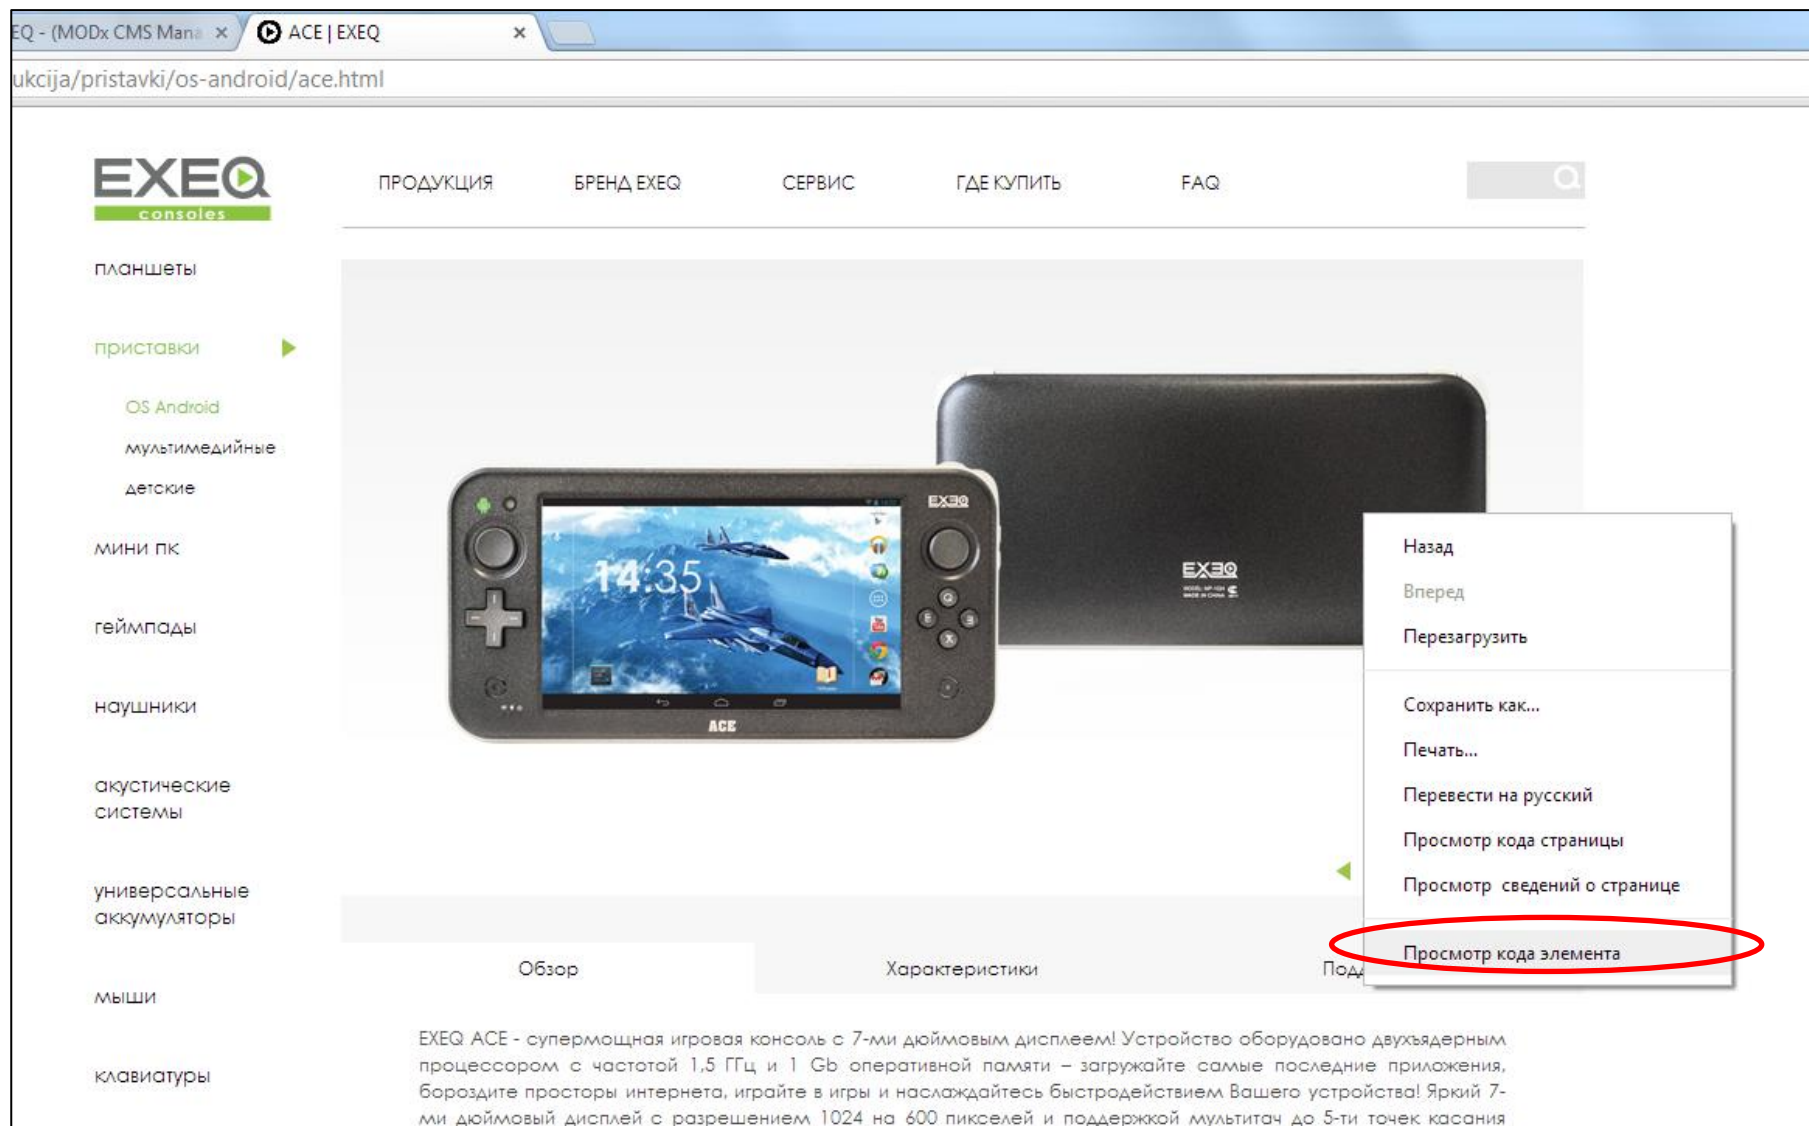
EQ - (MODx CMS Mana ×
ACE | EXEQ ×

ukcija/pristavki/os-android/ace.html

EXEQ
consoles

ПРОДУКЦИЯ
БРЕНД EXEQ
СЕРВИС
ГДЕ КУПИТЬ
FAQ

планшеты

приставки

OS Android

мультимедийные

детские

мини пк

геймпады

наушники

акустические системы

универсальные аккумуляторы

мыши

клавиатуры

EXEQ

14:35

ACE

EXEQ

Назад
Вперед
Перезагрузить
Сохранить как...
Печать...
Перевести на русский
Просмотр кода страницы
Просмотр сведений о странице
Просмотр кода элемента

Обзор
Характеристики
Под

EXEQ ACE - супермощная игровая консоль с 7-ми дюймовым дисплеем! Устройство оборудовано двухъядерным процессором с частотой 1,5 ГГц и 1 Gb оперативной памяти – загружайте самые последние приложения, бороздите просторы интернета, играйте в игры и наслаждайтесь быстродействием Вашего устройства! Яркий 7-ми дюймовый дисплей с разрешением 1024 на 600 пикселей и поддержкой мультитач до 5-ти точек касания